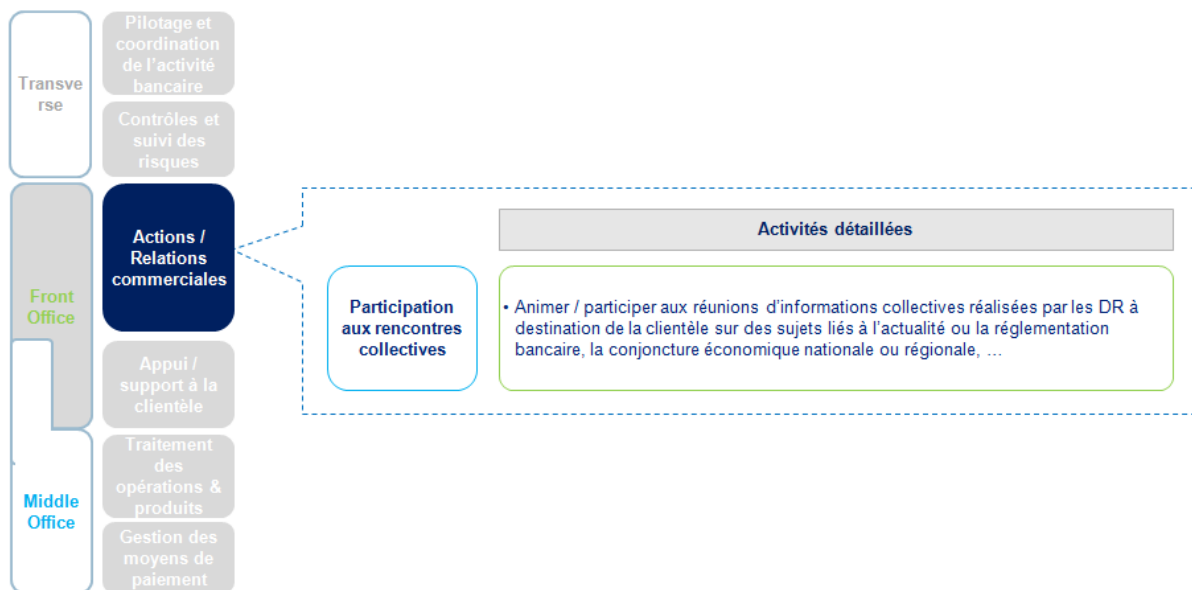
Transverse

Pilotage et coordination de l'activité bancaire

Contrôles et suivi des risques

Front Office

Actions / Relations commerciales

Appui / support à la clientèle

Middle Office

Traitement des opérations & produits

Gestion des moyens de paiement

Activités détaillées

Participation aux rencontres collectives

• Animer / participer aux réunions d'informations collectives réalisées par les DR à destination de la clientèle sur des sujets liés à l'actualité ou la réglementation bancaire, la conjoncture économique nationale ou régionale, …